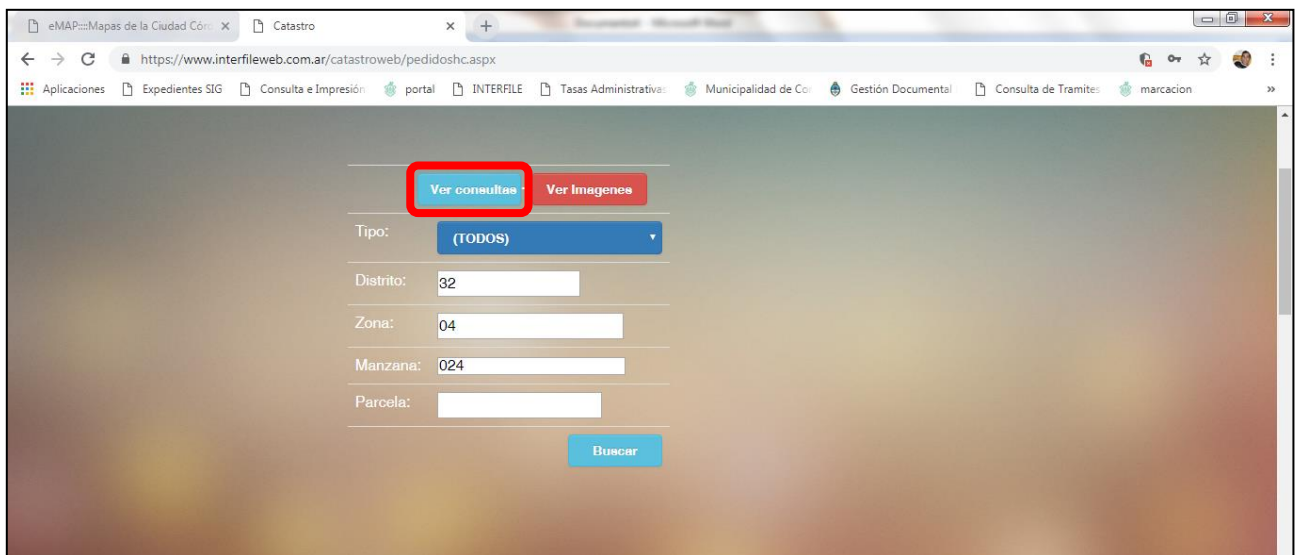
eMAP:::Mapas de la Ciudad Cór ×
Catastro ×
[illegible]

https://www.interfileweb.com.ar/catastroweb/pedidoshc.aspx

Aplicaciones | Expedientes SIG | Consulta e Impresión | portal | INTERFILE | Tasas Administrativas | Municipalidad de Cor | Gestión Documental | Consulta de Tramites | marcacion | »

Ver consultas
Ver Imagenes

| | |
|---|---|
| Tipo: | (TODOS) |
| Distrito: | 32 |
| Zona: | 04 |
| Manzana: | 024 |
| Parcela: | |

Buscar